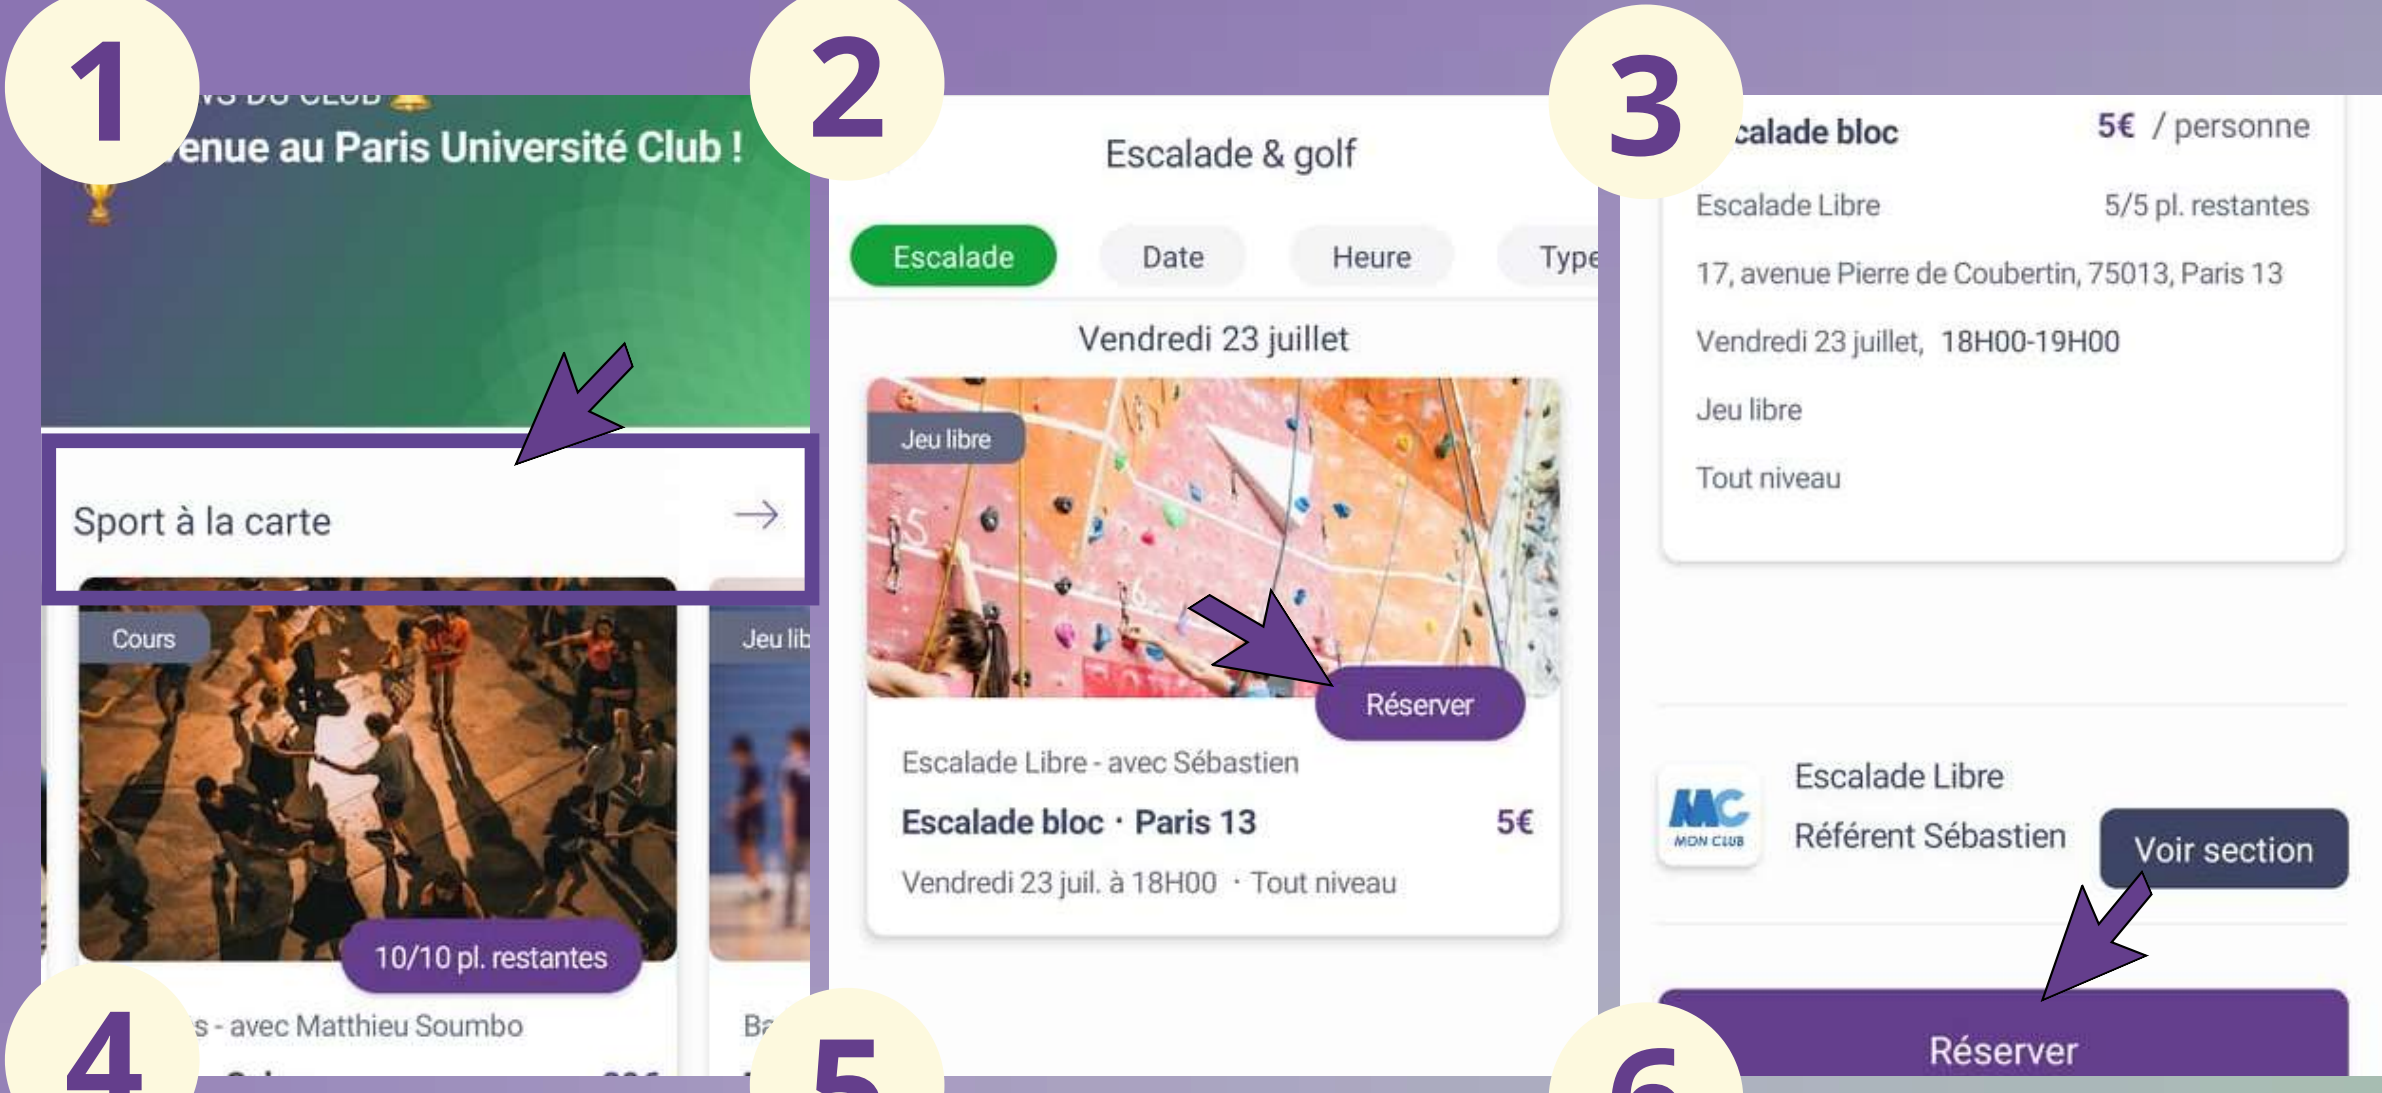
1

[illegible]

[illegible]enue au Paris Université Club !

Sport à la carte

Cours

Jeu lib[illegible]

10/10 pl. restantes

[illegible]s - avec Matthieu Soumbo

Ba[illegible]

4

2

Escalade & golf

Escalade

Date

Heure

Type

Vendredi 23 juillet

Jeu libre

Réserver

Escalade Libre - avec Sébastien

Escalade bloc · Paris 13

5€

Vendredi 23 juil. à 18H00 · Tout niveau

5

3

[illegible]calade bloc

5€ / personne

Escalade Libre

5/5 pl. restantes

17, avenue Pierre de Coubertin, 75013, Paris 13

Vendredi 23 juillet, 18H00-19H00

Jeu libre

Tout niveau

MC
MON CLUB

Escalade Libre

Référent Sébastien

Voir section

Réserver

6